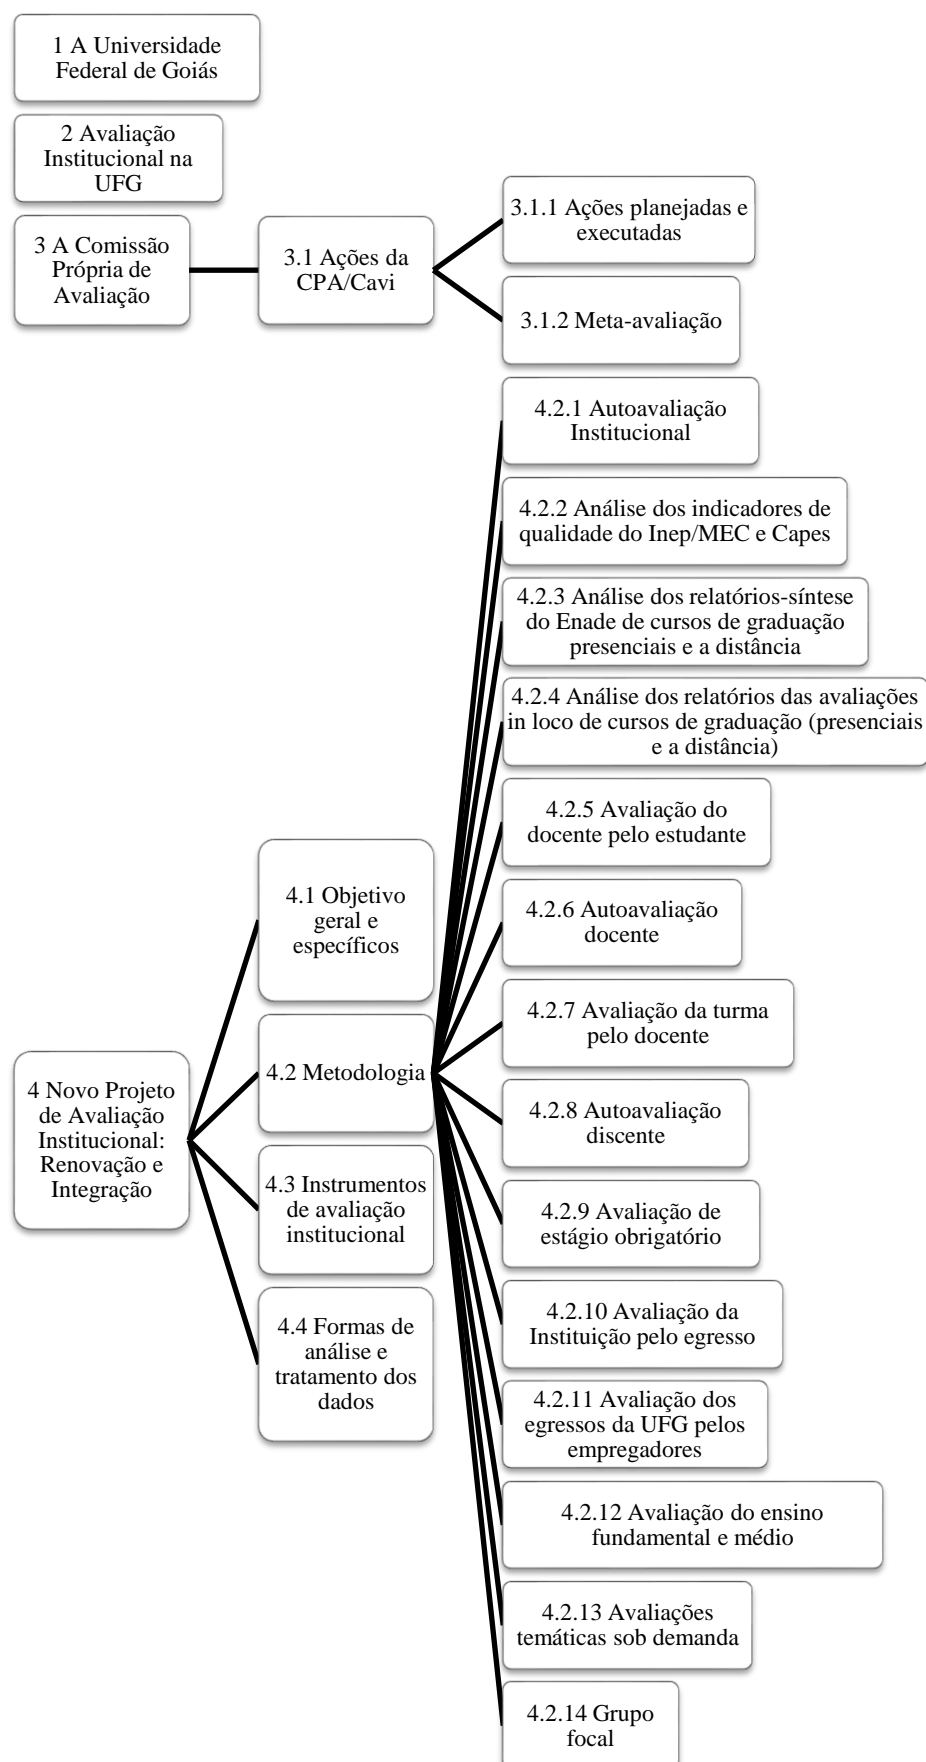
1 A Universidade Federal de Goiás

2 Avaliação Institucional na UFG

3 A Comissão Própria de Avaliação

3.1 Ações da CPA/Cavi

3.1.1 Ações planejadas e executadas

3.1.2 Meta-avaliação

4 Novo Projeto de Avaliação Institucional: Renovação e Integração

4.1 Objetivo geral e específicos

4.2 Metodologia

4.3 Instrumentos de avaliação institucional

4.4 Formas de análise e tratamento dos dados

4.2.1 Autoavaliação Institucional

4.2.2 Análise dos indicadores de qualidade do Inep/MEC e Capes

4.2.3 Análise dos relatórios-síntese do Enade de cursos de graduação presenciais e a distância

4.2.4 Análise dos relatórios das avaliações in loco de cursos de graduação (presenciais e a distância)

4.2.5 Avaliação do docente pelo estudante

4.2.6 Autoavaliação docente

4.2.7 Avaliação da turma pelo docente

4.2.8 Autoavaliação discente

4.2.9 Avaliação de estágio obrigatório

4.2.10 Avaliação da Instituição pelo egresso

4.2.11 Avaliação dos egressos da UFG pelos empregadores

4.2.12 Avaliação do ensino fundamental e médio

4.2.13 Avaliações temáticas sob demanda

4.2.14 Grupo focal